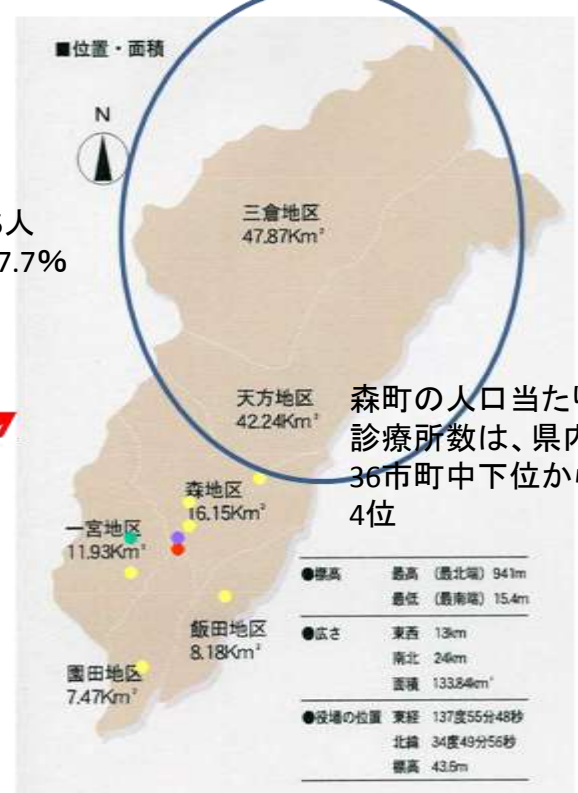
■位置・面積

N

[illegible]人
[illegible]7.7%

三倉地区
47.87Km²

天方地区
42.24Km²

森町の人口当たり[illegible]
診療所数は、県内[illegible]
36市町中下位から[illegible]
4位

森地区
16.15Km²

一宮地区
11.93Km²

飯田地区
8.18Km²

園田地区
7.47Km²

| ●標高 | 最高 (最北端) 941m |
|---|---|
| | 最低 (最南端) 15.4m |
| ●広さ | 東西 13km |
| | 南北 24km |
| | 面積 133.84km² |
| ●役場の位置 | 東経 137度55分48秒 |
| | 北緯 34度49分56秒 |
| | 標高 43.6m |